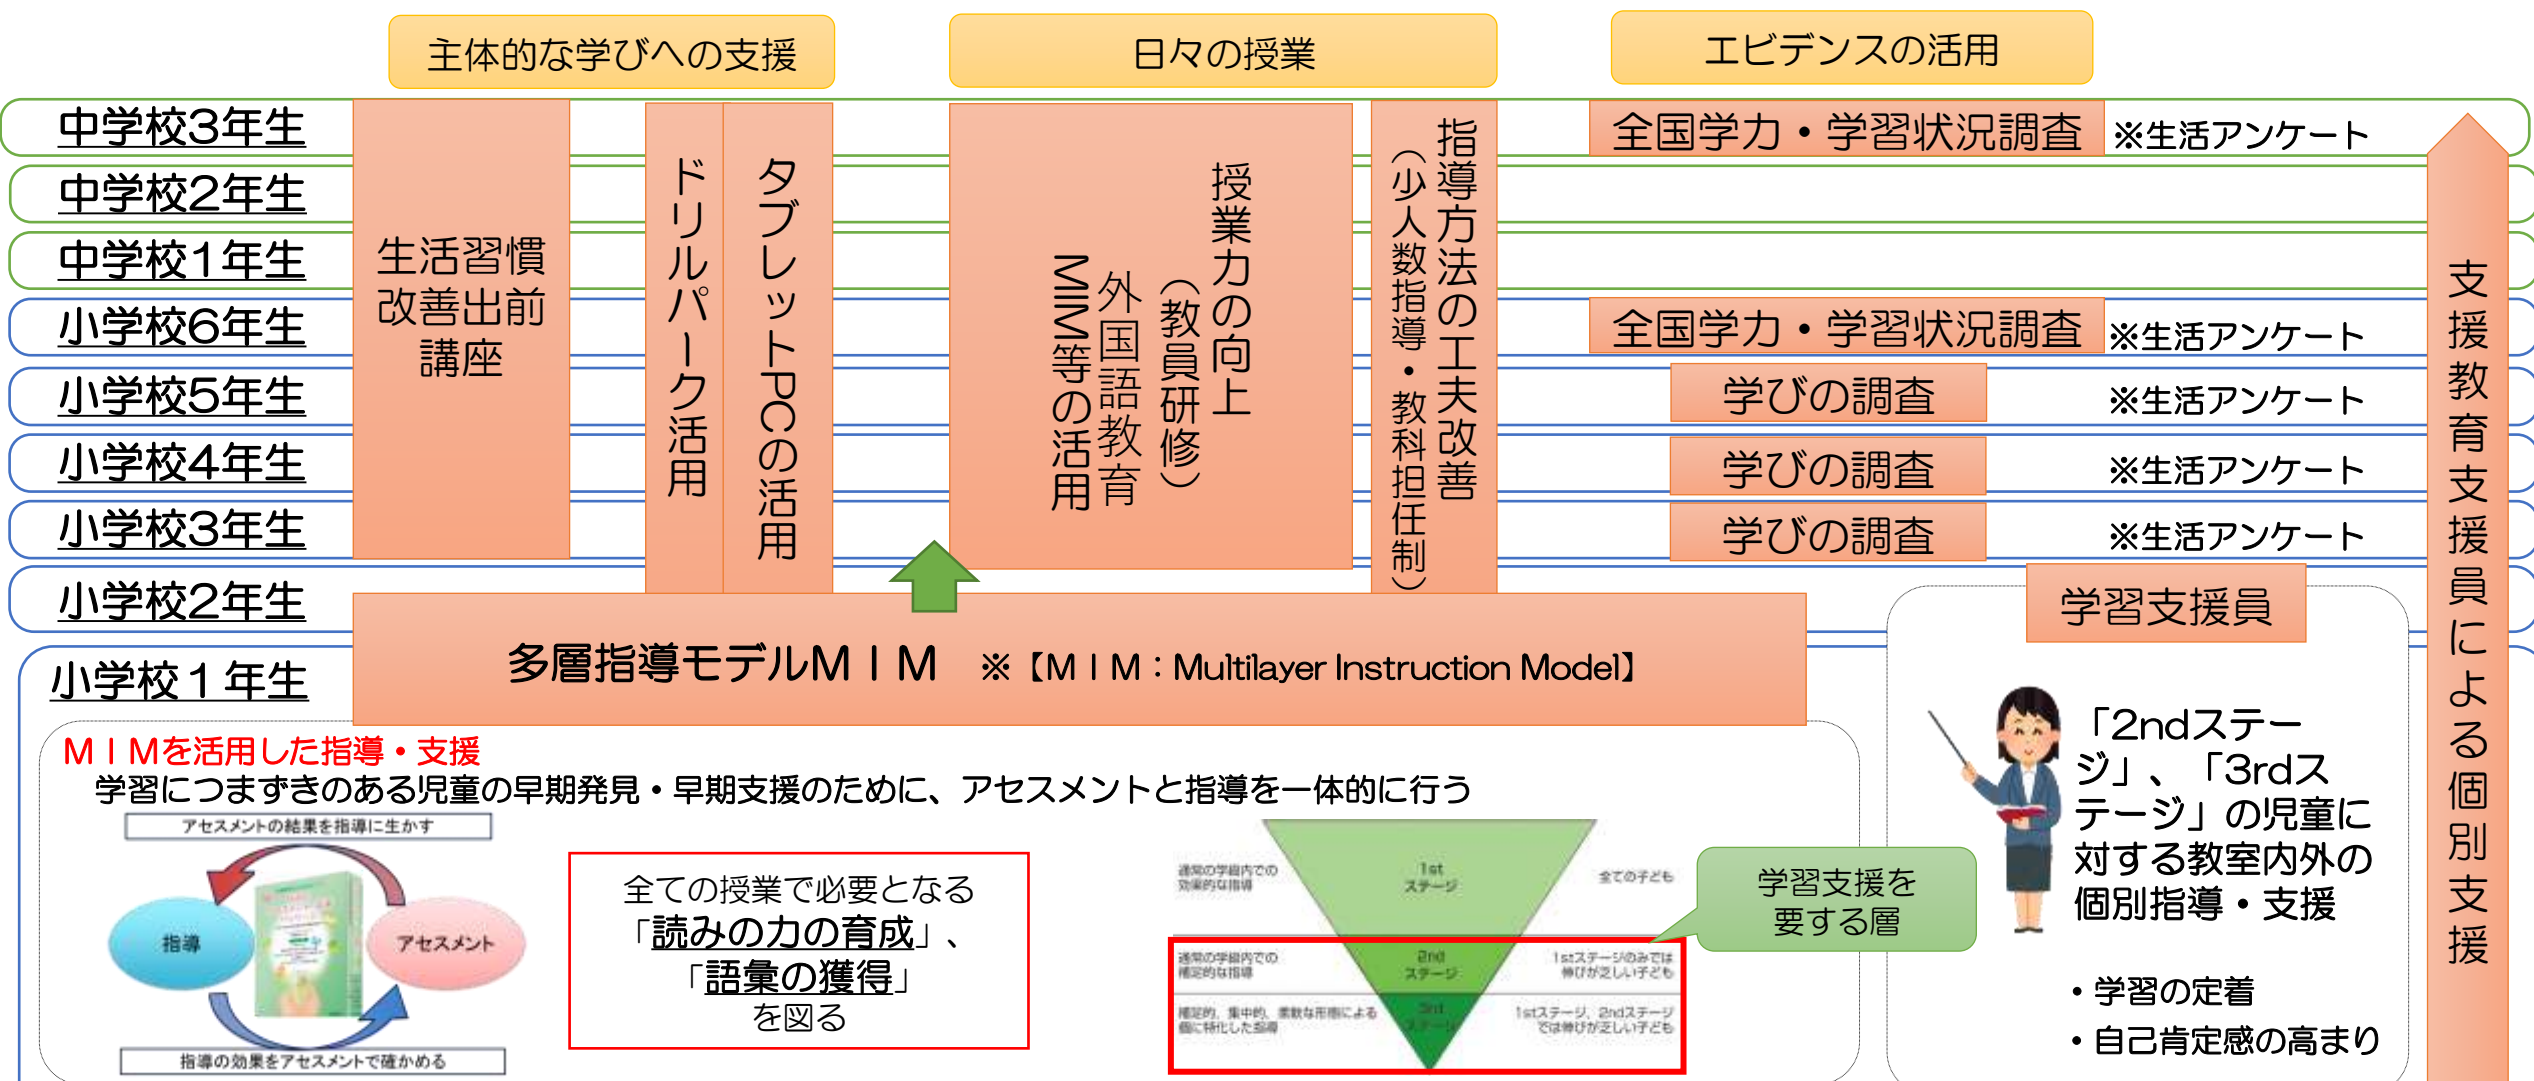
主体的な学びへの支援

日々の授業

エビデンスの活用

中学校3年生
中学校2年生
中学校1年生
小学校6年生
小学校5年生
小学校4年生
小学校3年生
小学校2年生
小学校１年生

生活習慣改善出前講座

ドリルパーク活用

タブレットPCの活用

授業力の向上（教員研修）
外国語教育
MIM等の活用

指導方法の工夫改善（少人数指導・教科担任制）

全国学力・学習状況調査 ※生活アンケート
全国学力・学習状況調査 ※生活アンケート
学びの調査 ※生活アンケート
学びの調査 ※生活アンケート
学びの調査 ※生活アンケート

支援教育支援員による個別支援

多層指導モデルＭＩＭ ※【ＭＩＭ：Multilayer Instruction Model】

学習支援員

ＭＩＭを活用した指導・支援
学習につまずきのある児童の早期発見・早期支援のために、アセスメントと指導を一体的に行う

アセスメントの結果を指導に生かす
指導
アセスメント
指導の効果をアセスメントで確かめる

全ての授業で必要となる「読みの力の育成」、「語彙の獲得」を図る

通常の学級内での効果的な指導
1st ステージ
全ての子ども
通常の学級内での補足的な指導
2nd ステージ
1stステージのみでは伸びが乏しい子ども
補足的、集中的、柔軟な形態による個に特化した指導
3rd ステージ
1stステージ、2ndステージでは伸びが乏しい子ども

学習支援を要する層

「2ndステージ」、「3rdステージ」の児童に対する教室内外の個別指導・支援

・学習の定着
・自己肯定感の高まり